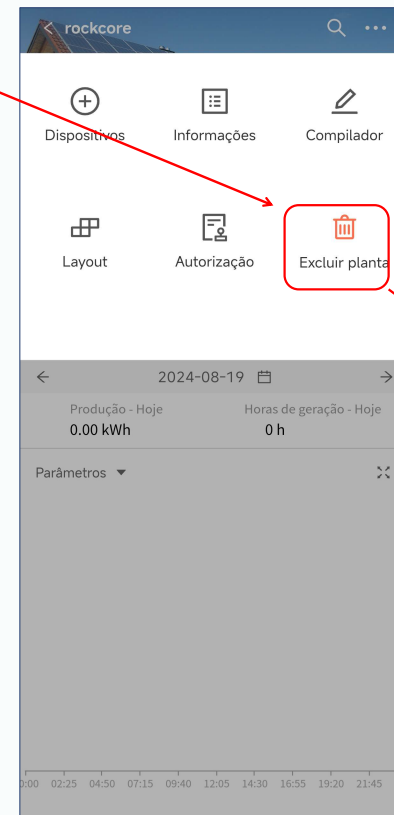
rockcore

Dispositivos
Informações
Compilador

Layout
Autorização
Excluir planta

2024-08-19

Produção - Hoje
0.00 kWh
Horas de geração - Hoje
0 h

Parâmetros

00:00 02:25 04:50 07:15 09:40 12:05 14:30 16:55 19:20 21:45